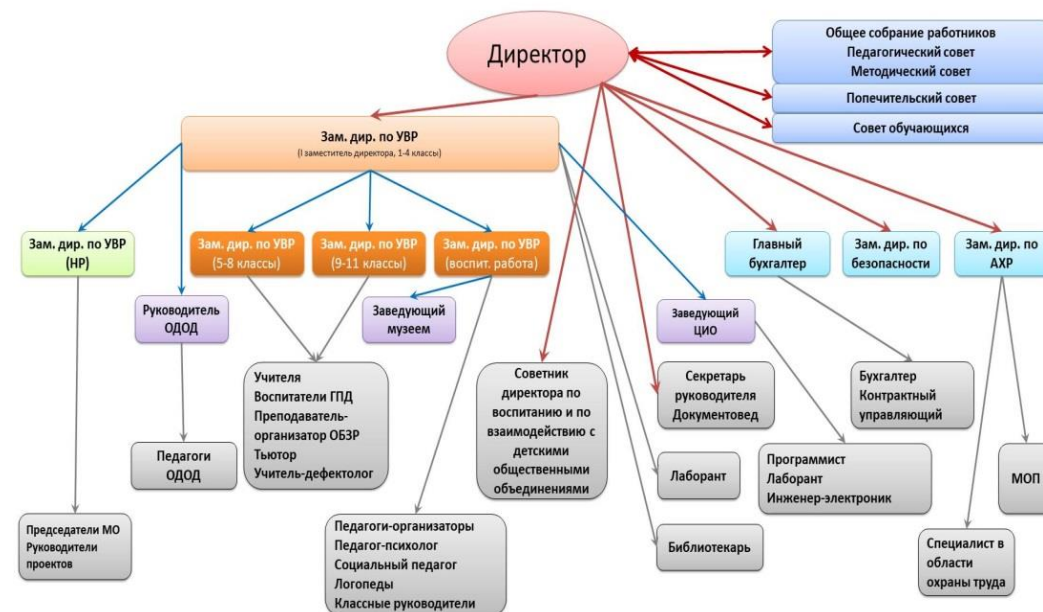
Директор

Общее собрание работников
Педагогический совет
Методический совет

Попечительский совет

Совет обучающихся

Зам. дир. по УВР
(I заместитель директора, 1-4 классы)

Зам. дир. по УВР
(НР)

Зам. дир. по УВР
(5-8 классы)

Зам. дир. по УВР
(9-11 классы)

Зам. дир. по УВР
(воспит. работа)

Главный бухгалтер

Зам. дир. по безопасности

Зам. дир. по АХР

Руководитель ОДОД

Заведующий музеем

Заведующий ЦИО

Учителя
Воспитатели ГПД
Преподаватель-организатор ОБЗР
Тьютор
Учитель-дефектолог

Советник директора по воспитанию и по взаимодействию с детскими общественными объединениями

Секретарь руководителя
Документовед

Бухгалтер
Контрактный управляющий

Педагоги ОДОД

Лаборант

Программист
Лаборант
Инженер-электроник

МОП

Председатели МО
Руководители проектов

Педагоги-организаторы
Педагог-психолог
Социальный педагог
Логопеды
Классные руководители

Библиотекарь

Специалист в области охраны труда